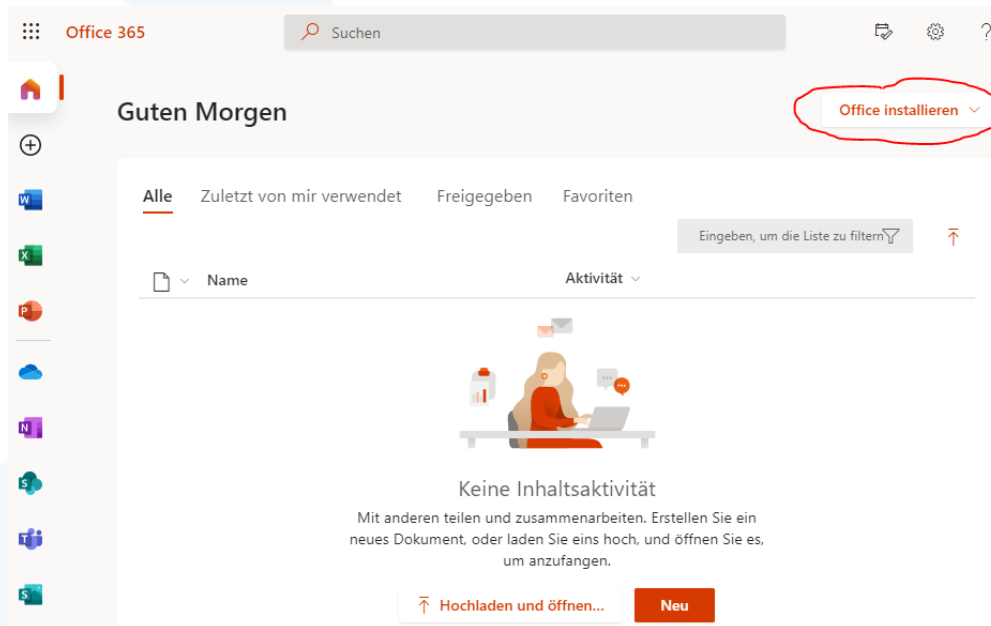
Office 365

Suchen

?

Guten Morgen

Office installieren

Alle Zuletzt von mir verwendet Freigegeben Favoriten

Eingeben, um die Liste zu filtern

Name

Aktivität

Keine Inhaltsaktivität

Mit anderen teilen und zusammenarbeiten. Erstellen Sie ein neues Dokument, oder laden Sie eins hoch, und öffnen Sie es, um anzufangen.

Hochladen und öffnen...

Neu